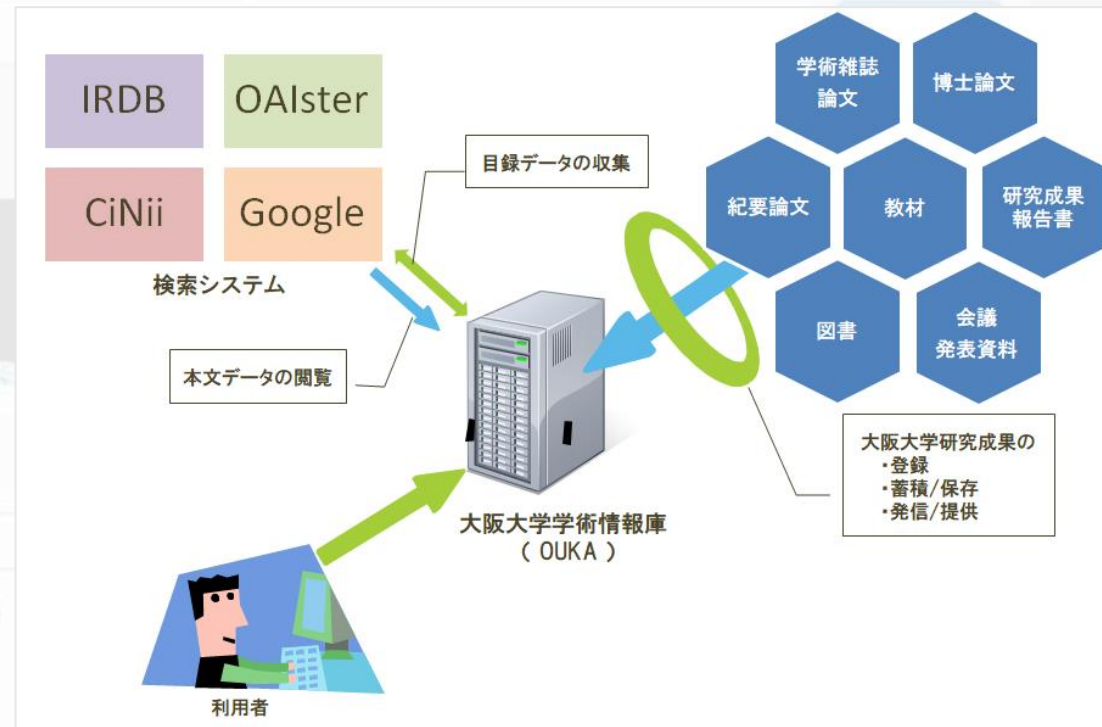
IRDB

OAIster

CiNii

Google

検索システム

目録データの収集

本文データの閲覧

学術雑誌論文

博士論文

紀要論文

教材

研究成果報告書

図書

会議発表資料

大阪大学研究成果の
・登録
・蓄積/保存
・発信/提供

大阪大学学術情報庫
( OUKA )

利用者